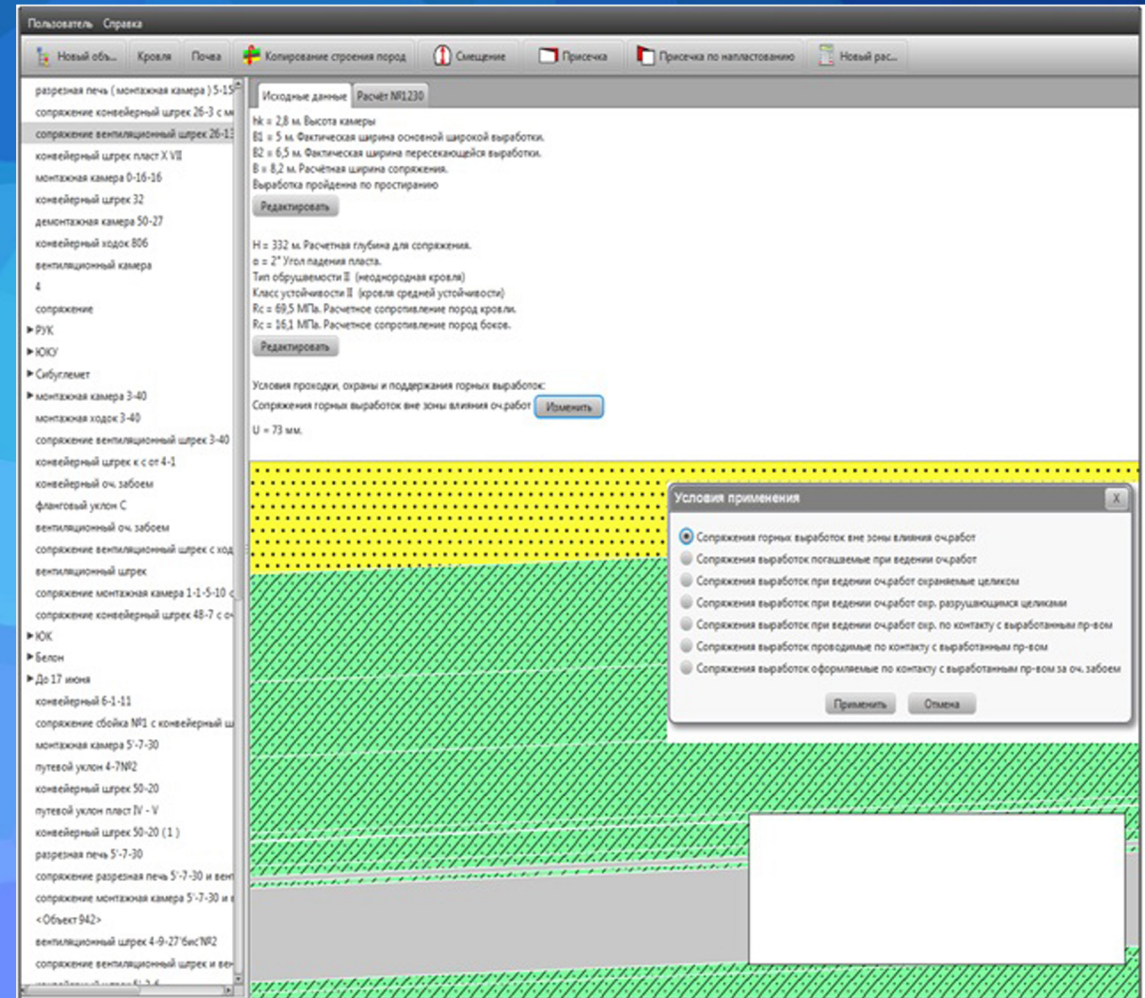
Пользователь Справка

Новый объ... Кровля Почва Копирование строения пород Смещение Присечка Присечка по напластованию Новый рас...

разрезная печь ( монтажная камера ) 5-15
сопряжение конвейерный штрек 26-3 с м
сопряжение вентиляционный штрек 26-13
конвейерный штрек пласт X VII
монтажная камера 0-16-16
конвейерный штрек 32
демонтажная камера 50-27
конвейерный ходок 806
вентиляционный камера
4
сопряжение
▸ РУК
▸ ЮКУ
▸ Сибуглемет
▸ монтажная камера 3-40
монтажная ходок 3-40
сопряжение вентиляционный штрек 3-40
конвейерный штрек к с от 4-1
конвейерный оч. забоем
фланговый уклон С
вентиляционный оч. забоем
сопряжение вентиляционный штрек с ход
вентиляционный штрек
сопряжение монтажная камера 1-1-5-10 с
сопряжение конвейерный штрек 48-7 с оч
▸ ЮК
▸ Белон
▸ До 17 июня
конвейерный 6-1-11
сопряжение сбойка №1 с конвейерный ш
монтажная камера 5'-7-30
путевой уклон 4-7№2
конвейерный штрек 50-20
путевой уклон пласт IV - V
конвейерный штрек 50-20 ( 1 )
разрезная печь 5'-7-30
сопряжение разрезная печь 5'-7-30 и вен
сопряжение монтажная камера 5'-7-30 и в
<Объект 942>
вентиляционный штрек 4-9-27'бис'№2
сопряжение вентиляционный штрек и ве

Исходные данные Расчёт №1230

hk = 2,8 м. Высота камеры
B1 = 5 м. Фактическая ширина основной широкой выработки.
B2 = 6,5 м. Фактическая ширина пересекающейся выработки.
B = 8,2 м. Расчётная ширина сопряжения.
Выработка пройденна по простиранию

Редактировать

H = 332 м. Расчетная глубина для сопряжения.
α = 2° Угол падения пласта.
Тип обрушаемости II (неоднородная кровля)
Класс устойчивости II (кровля средней устойчивости)
Rc = 69,5 МПа. Расчетное сопротивление пород кровли.
Rc = 16,1 МПа. Расчетное сопротивление пород боков.

Редактировать

Условия проходки, охраны и поддержания горных выработок:
Сопряжения горных выработок вне зоны влияния оч.работ Изменить

U = 73 мм.

Условия применения X

Сопряжения горных выработок вне зоны влияния оч.работ
Сопряжения выработок погашаемые при ведении оч.работ
Сопряжения выработок при ведении оч.работ охраняемые целиком
Сопряжения выработок при ведении оч.работ окр. разрушающимся целиками
Сопряжения выработок при ведении оч.работ окр. по контакту с выработанным пр-вом
Сопряжения выработок проводимые по контакту с выработанным пр-вом
Сопряжения выработок оформляемые по контакту с выработанным пр-вом за оч. забоем

Применить Отмена